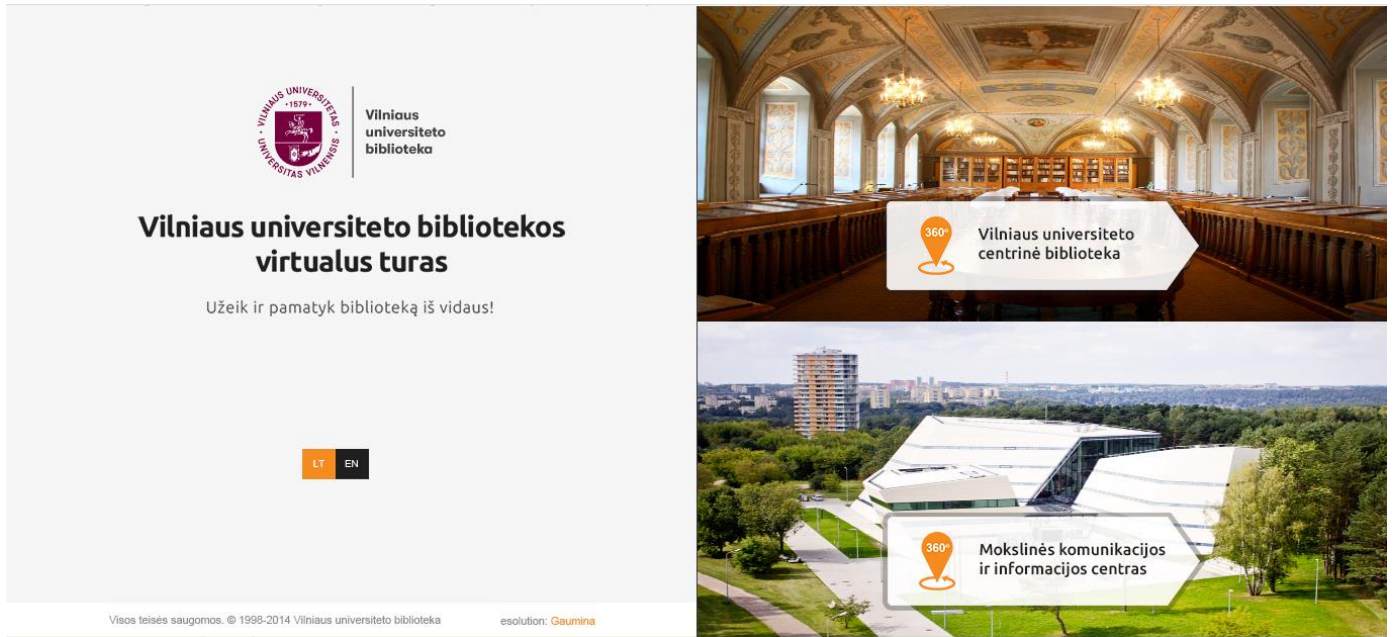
VILNIAUS UNIVERSITETAS · 1579 · UNIVERSITAS VILNENSIS

Vilniaus universiteto biblioteka

Vilniaus universiteto bibliotekos virtualus turas

Užeik ir pamatyk biblioteką iš vidaus!

LT EN

Visos teisės saugomos. © 1998-2014 Vilniaus universiteto biblioteka

esolution: Gaumina

360°

Vilniaus universiteto centrinė biblioteka

360°

Mokslinės komunikacijos ir informacijos centras